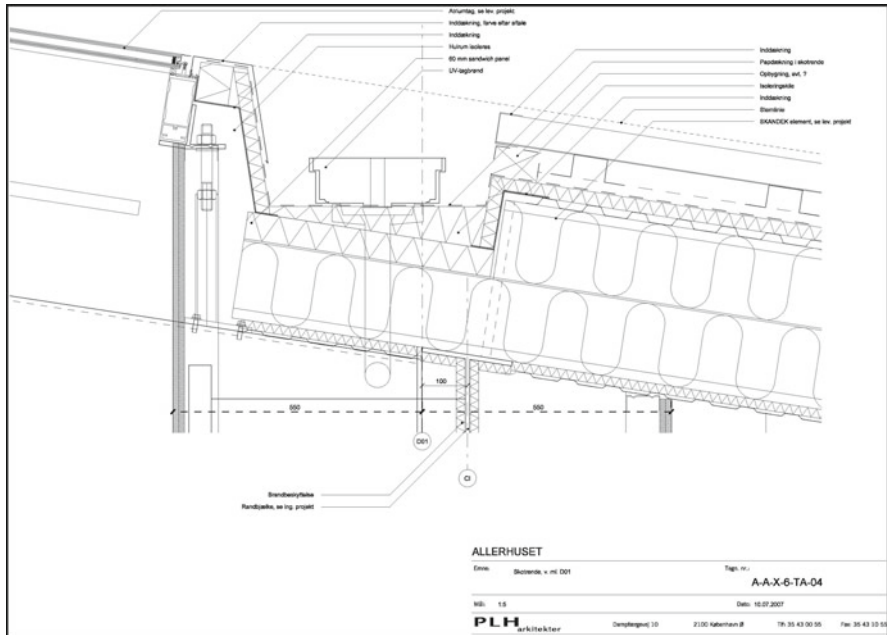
Atriumtag, se lev. projekt
Inddækning, farve efter aftale
Inddækning
Hulrum isoleres
60 mm sandwich panel
UV-tagbrand

Inddækning
Papdækning i skotrende
Opbygning, evt. ?
Isoleringskile
Inddækning
Slæmlinie
SKANDEK element, se lev. projekt

100
550
550
D01
CI

Brandbeskyttelse
Randbjælke, se ing. projekt

ALLERHUSET
Emne: Skotrende, v. mf. D01
Tegn. nr.: A-A-X-6-TA-04
Mål: 1:5
Dato: 10.07.2007
PLH arkitekter
Dampfærgevej 10
2100 København Ø
Tlf: 35 43 00 55
Fax: 35 43 10 55